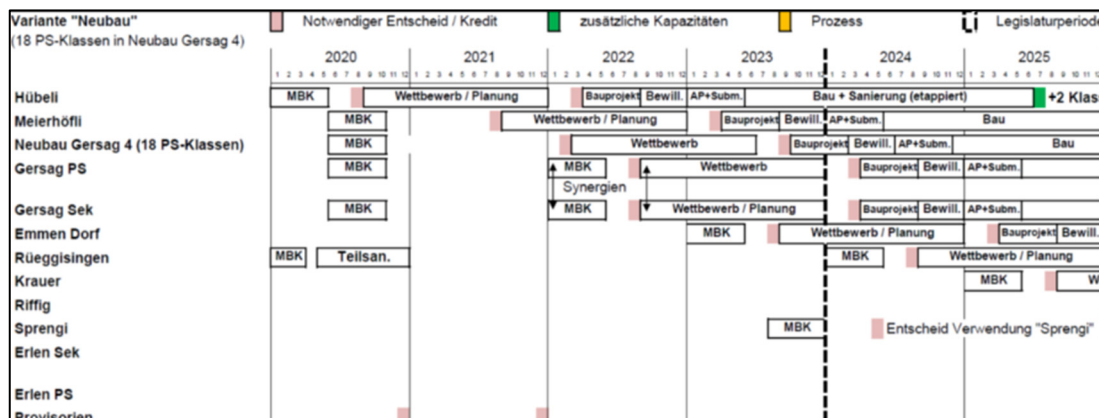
Variante "Neubau"
(18 PS-Klassen in Neubau Gersag 4)

Notwendiger Entscheid / Kredit
zusätzliche Kapazitäten
Prozess
Legislaturperiode

2020
2021
2022
2023
2024
2025

1 2 3 4 5 6 7 8 9 10 11 12 1 2 3 4 5 6 7 8 9 10 11 12 1 2 3 4 5 6 7 8 9 10 11 12 1 2 3 4 5 6 7 8 9 10 11 12 1 2 3 4 5 6 7 8 9 10 11 12 1 2 3 4 5 6 7 8 9 10 11

Hübeli
MBK
Wettbewerb / Planung
Bauprojekt
Bewill.
AP+Subm.
Bau + Sanierung (etappiert)
+2 Klas

Meierhöfli
MBK
Wettbewerb / Planung
Bauprojekt
Bewill.
AP+Subm.
Bau

Neubau Gersag 4 (18 PS-Klassen)
MBK
Wettbewerb
Bauprojekt
Bewill.
AP+Subm.
Bau

Gersag PS
MBK
Wettbewerb
Bauprojekt
Bewill.
AP+Subm.

Synergien

Gersag Sek
MBK
MBK
Wettbewerb / Planung
Bauprojekt
Bewill.
AP+Subm.

Emmen Dorf
MBK
Wettbewerb / Planung
Bauprojekt
Bewill.

Rüeggisingen
MBK
Teilsan.
MBK
Wettbewerb / Planung

Krauer
MBK
W

Riffig

Sprengi
MBK
Entscheid Verwendung "Sprengi"

Erlen Sek

Erlen PS

Provisorien